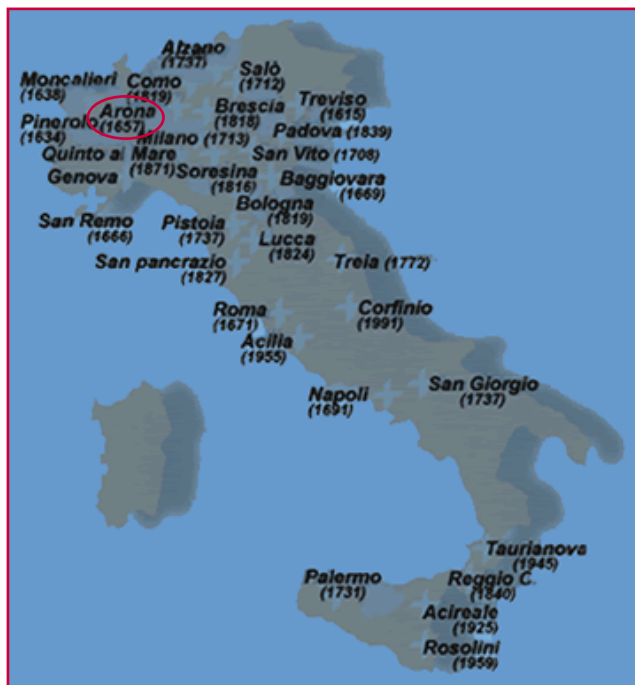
Alzano
(1737)

Moncalieri
(1638)

Como
(1819)

Salò
(1712)

Arona
(1657)

Pinerolo
(1634)

Brescia
(1818)

Treviso
(1615)

Milano (1713)

Padova (1839)

Quinto al Mare
(1871)

San Vito (1708)

Genova

Soresina
(1816)

Baggiovara
(1669)

Bologna
(1819)

San Remo
(1666)

Pistoia
(1737)

Lucca
(1824)

San pancrazio
(1827)

Treia (1772)

Roma
(1671)

Corfinio
(1991)

Acilia
(1955)

Napoli
(1691)

San Giorgio
(1737)

Taurianova
(1945)

Palermo
(1731)

Reggio C.
(1840)

Acireale
(1925)

Rosolini
(1959)